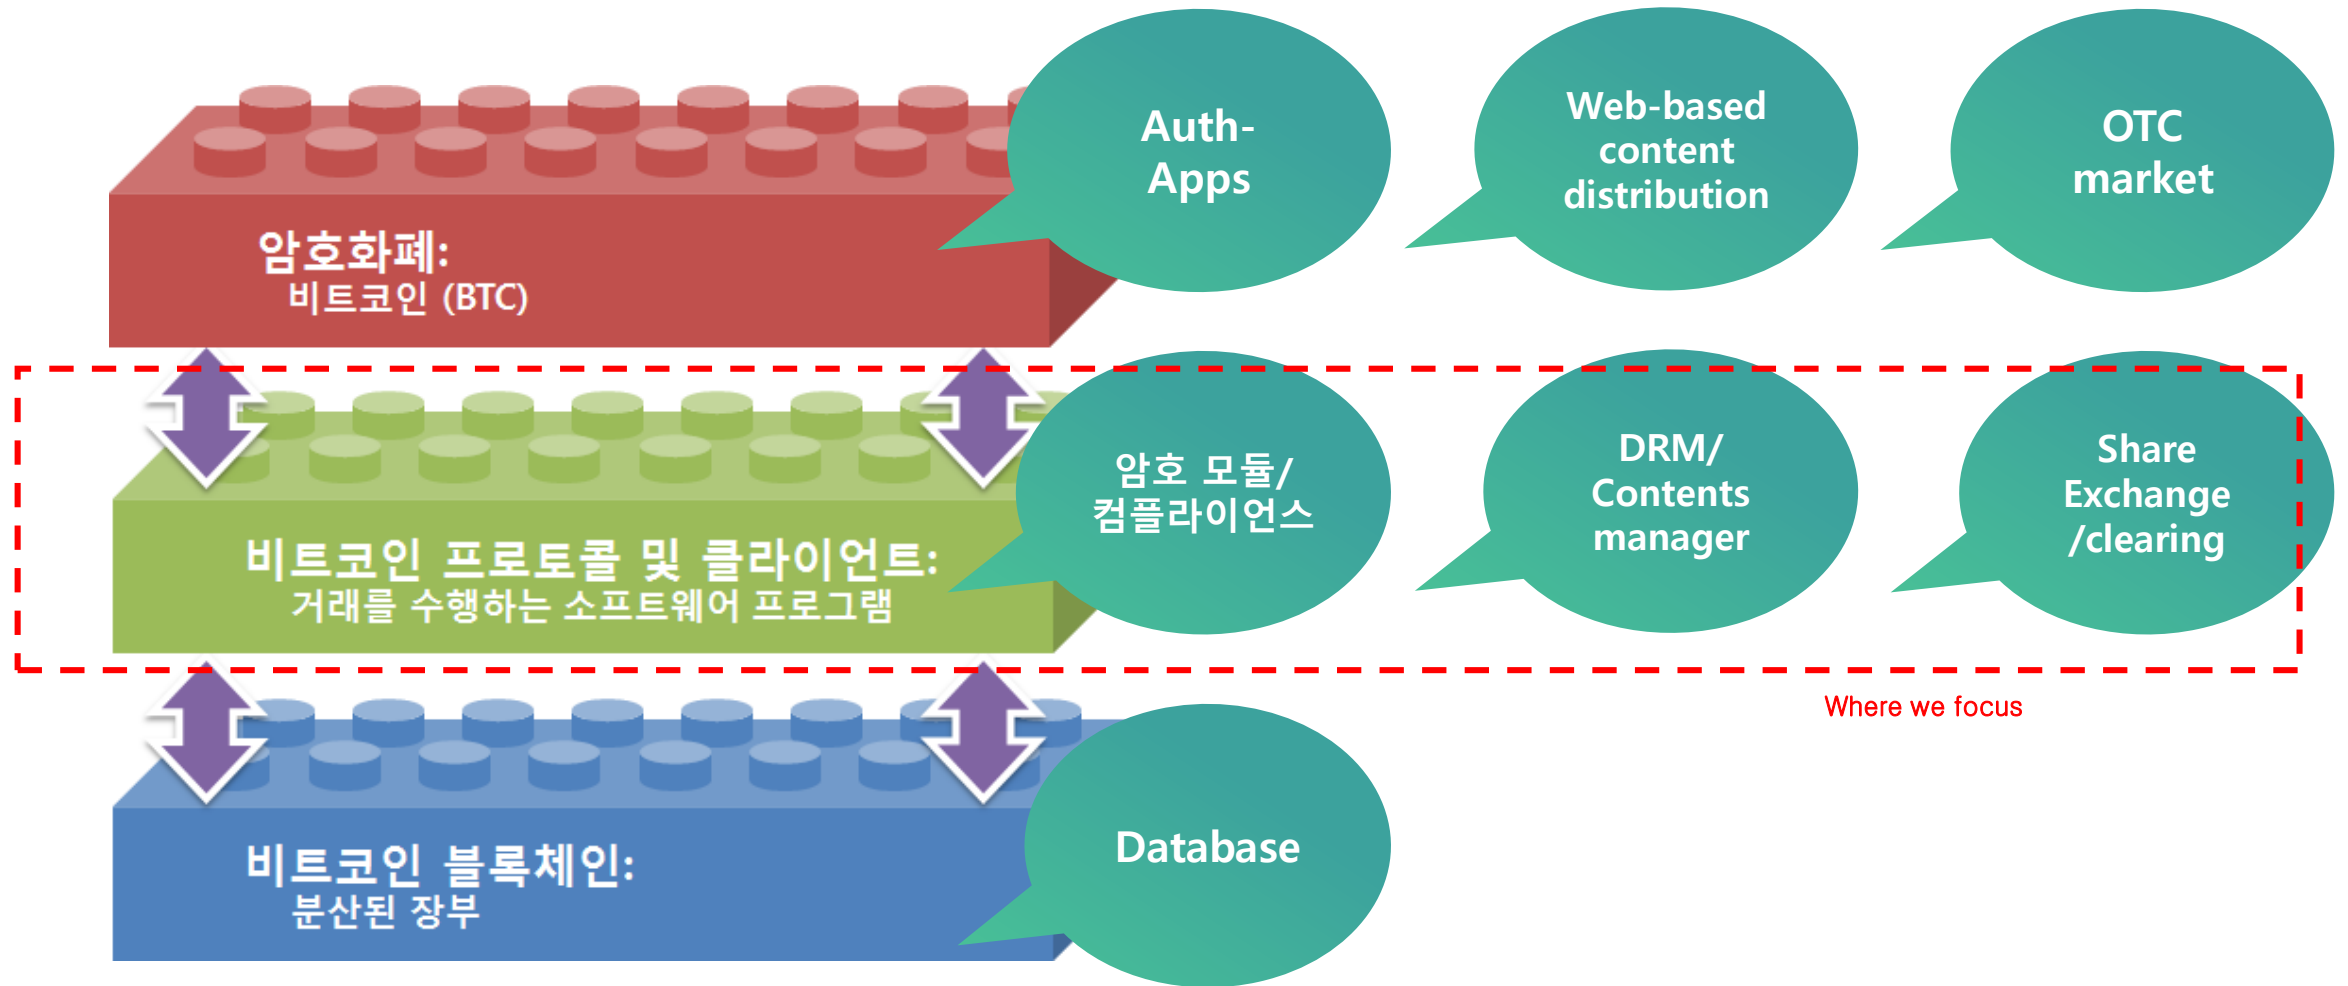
암호화폐:
비트코인 (BTC)

Auth-Apps

Web-based content distribution

OTC market

비트코인 프로토콜 및 클라이언트:
거래를 수행하는 소프트웨어 프로그램

암호 모듈/컴플라이언스

DRM/Contents manager

Share Exchange /clearing

Where we focus

비트코인 블록체인:
분산된 장부

Database